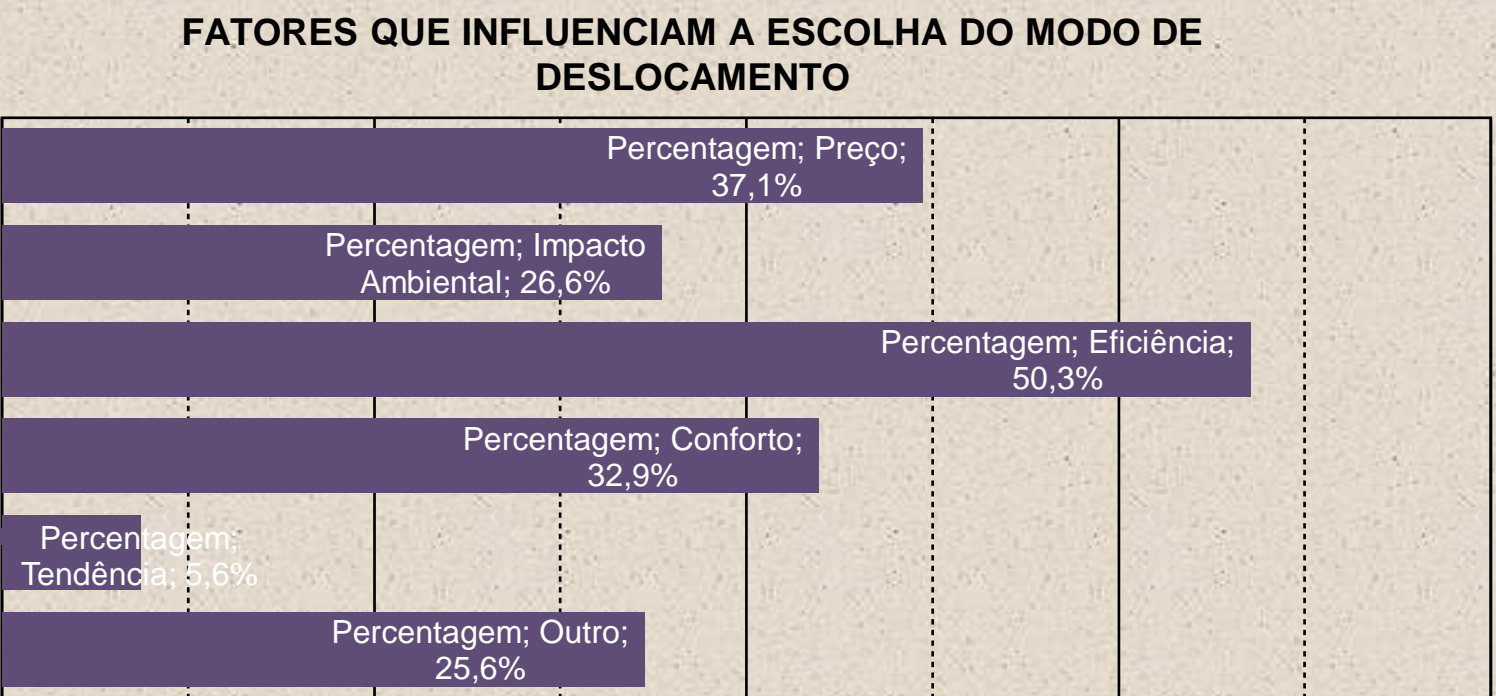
FATORES QUE INFLUENCIAM A ESCOLHA DO MODO DE DESLOCAMENTO

Percentagem; Preço; 37,1%

Percentagem; Impacto Ambiental; 26,6%

Percentagem; Eficiência; 50,3%

Percentagem; Conforto; 32,9%

Percentagem; Tendência; 5,6%

Percentagem; Outro; 25,6%